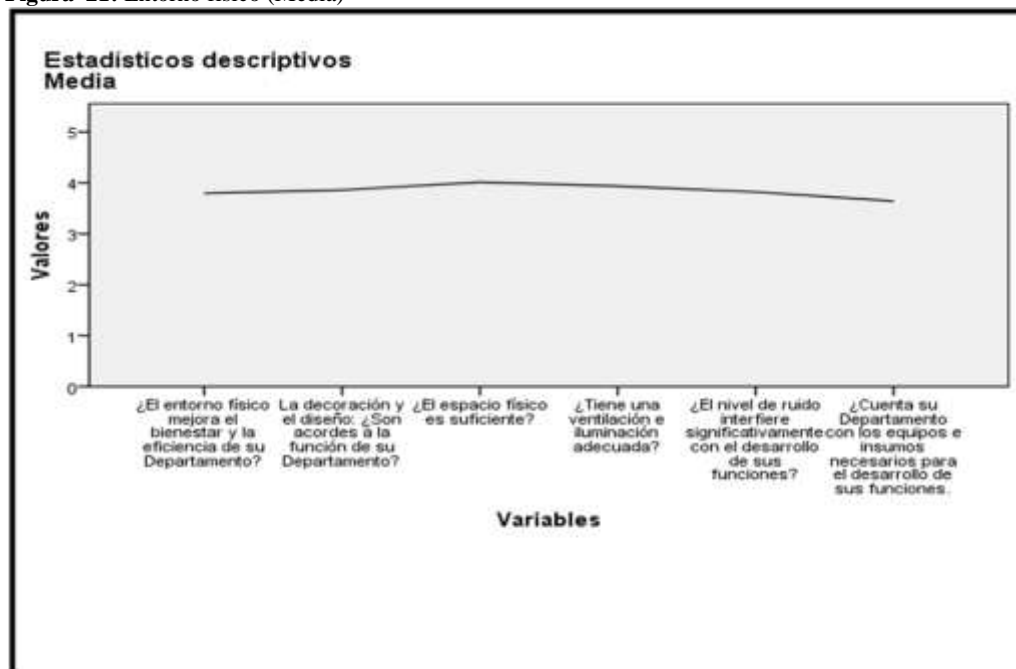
Figura 22. Entorno físico (Media)

Estadísticos descriptivos
Media

Valores

5
4
3
2
1
0

¿El entorno físico mejora el bienestar y la eficiencia de su Departamento?

La decoración y el diseño: ¿Son acordes a la función de su Departamento?

¿El espacio físico es suficiente?

¿Tiene una ventilación e iluminación adecuada?

¿El nivel de ruido interfiere significativamente con el desarrollo de sus funciones?

¿Cuenta su Departamento con los equipos e insumos necesarios para el desarrollo de sus funciones.

Variables